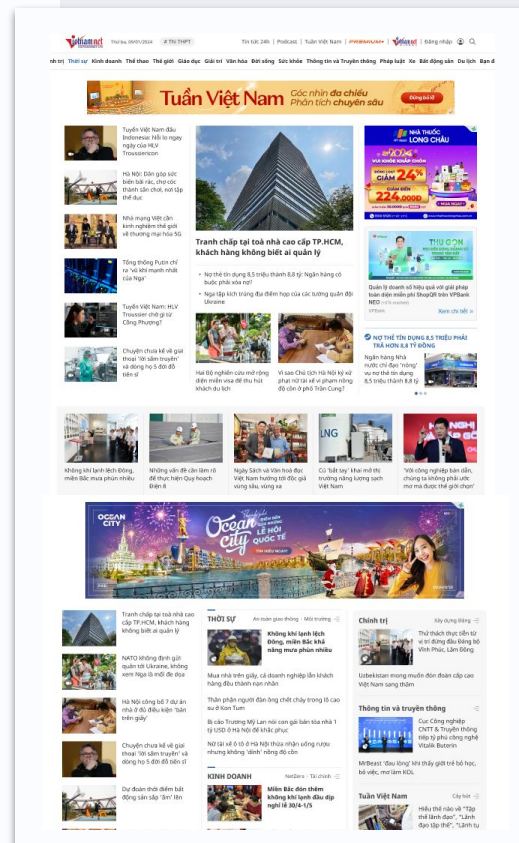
vietnamnet

Thứ ba, 09/01/2024 | # TN THPT

Tin tức 24h | Podcast | Tuần Việt Nam | PREMIUM+ | Đăng nhập

nh trị Thời sự Kinh doanh Thể thao Thế giới Giáo dục Giải trí Văn hóa Đời sống Sức khỏe Thông tin và Truyền thông Pháp luật Xe Bất động sản Du lịch Bạn đ

Tuần Việt Nam Góc nhìn đa chiều Phân tích chuyên sâu Đăng ký

Tuyển Việt Nam đấu Indonesia: Nỗi lo ngày ngày của HLV Troussier

Hà Nội: Dân góp sức biến bãi rác, chợ cóc thành sân chơi, nơi tập thể dục

Nhà mạng Việt cần kinh nghiệm thế giới về thương mại hóa 5G

Tổng thống Putin chỉ ra 'vũ khí mạnh nhất' của Nga

Tuyển Việt Nam: HLV Troussier chờ gì từ Công Phượng?

Chuyển chưa kể về giai thoại 'rối sấm truyền' và đồng họ 5 đời đỗ tiến sĩ

Tranh chấp tại toà nhà cao cấp TP.HCM, khách hàng không biết ai quản lý

Nợ thẻ tín dụng 8,5 triệu thành 8,8 tỷ: Ngân hàng có buộc phải xóa nợ?

Nga tập kích trúng địa điểm họp của tướng quân đội Ukraine

Hai Bộ nghiên cứu mở rộng diện miễn visa để thu hút khách du lịch

Vì sao Chủ tịch Hà Nội ký xử phạt rút tài kế vì phạm nồng độ cồn ở phố Trần Cung?

NHÀ THUỐC LONG CHÂU

GIẢM 24%

224.000Đ

MUA NGAY

Quản lý doanh số hiệu quả với giải pháp toàn diện miễn phí ShopQR trên VPBank NEO

Xem chi tiết »

NỢ THẺ TÍN DỤNG 8,5 TRIỆU PHẢI TRẢ HƠN 8,8 TỶ ĐỒNG

Ngân hàng Nhà nước chỉ đạo 'nóng' vụ nợ thẻ tín dụng 8,5 triệu thành 8,8 tỷ

Không khí lạnh lịch Đông, miền Bắc mưa phùn nhiều

Những vấn đề cần làm rõ để thực hiện Quy hoạch Điện 8

Ngày Sách và Văn hoá đọc Việt Nam hướng tới đọc giả vùng sâu, vùng xa

Cú 'bắt tay' khai mở thị trường năng lượng sạch Việt Nam

'Với công nghiệp bán dẫn, chúng ta không phải ước mơ mà được thế giới chọn'

OCEAN CITY Ocean City LỄ HỘI QUỐC TẾ TÌM HIỂU NGAY

Tranh chấp tại toà nhà cao cấp TP.HCM, khách hàng không biết ai quản lý

NATO không định gửi quân tới Ukraine, không xem Nga là mối đe dọa

Hà Nội công bố 7 dự án nhà ở đô điều kiện 'bán trên giấy'

Chuyển chưa kể về giai thoại 'rối sấm truyền' và đồng họ 5 đời đỗ tiến sĩ

Dự đoán thời điểm bất động sản sập 'ấm' lên

THỜI SỰ An toàn giao thông Môi trường

Không khí lạnh lịch Đông, miền Bắc khả năng mưa phùn nhiều

Mua nhà trên giấy, cả doanh nghiệp lẫn khách hàng đều thành nạn nhân

Thân phận người đàn ông chết cháy trong lò cao su ở Kon Tum

Bị cáo Trương Mỹ Lan nói con gái bán tòa nhà 1 tỷ USD ở Hà Nội để khắc phục

Nữ tài xế ô tô ở Hà Nội thừa nhận uống rượu nhưng không 'dính' nồng độ cồn

KINH DOANH NetZero Tài chính

Miền Bắc đón thêm không khí lạnh đầu dịp nghỉ lễ 30/4-1/5

Chính trị Xây dựng Đảng

Thứ thách thực tiễn từ sự đứng đầu đồng bộ Vĩnh Phúc, Lâm Đồng

Uzbekistan mong muốn đón đoàn cấp cao Việt Nam sang thăm

Thông tin và truyền thông

Cục Công nghiệp CNTT & Truyền thông tiếp tỷ phú công nghệ Vitalik Buterin

MrBeast 'đau lòng' khi thấy giới trẻ bỏ học, bỏ việc, mơ làm KOL

Tuần Việt Nam Cây bút

Hiểu thế nào về "Tập thể lãnh đạo", "Lãnh đạo tập thể", "Lãnh tụ